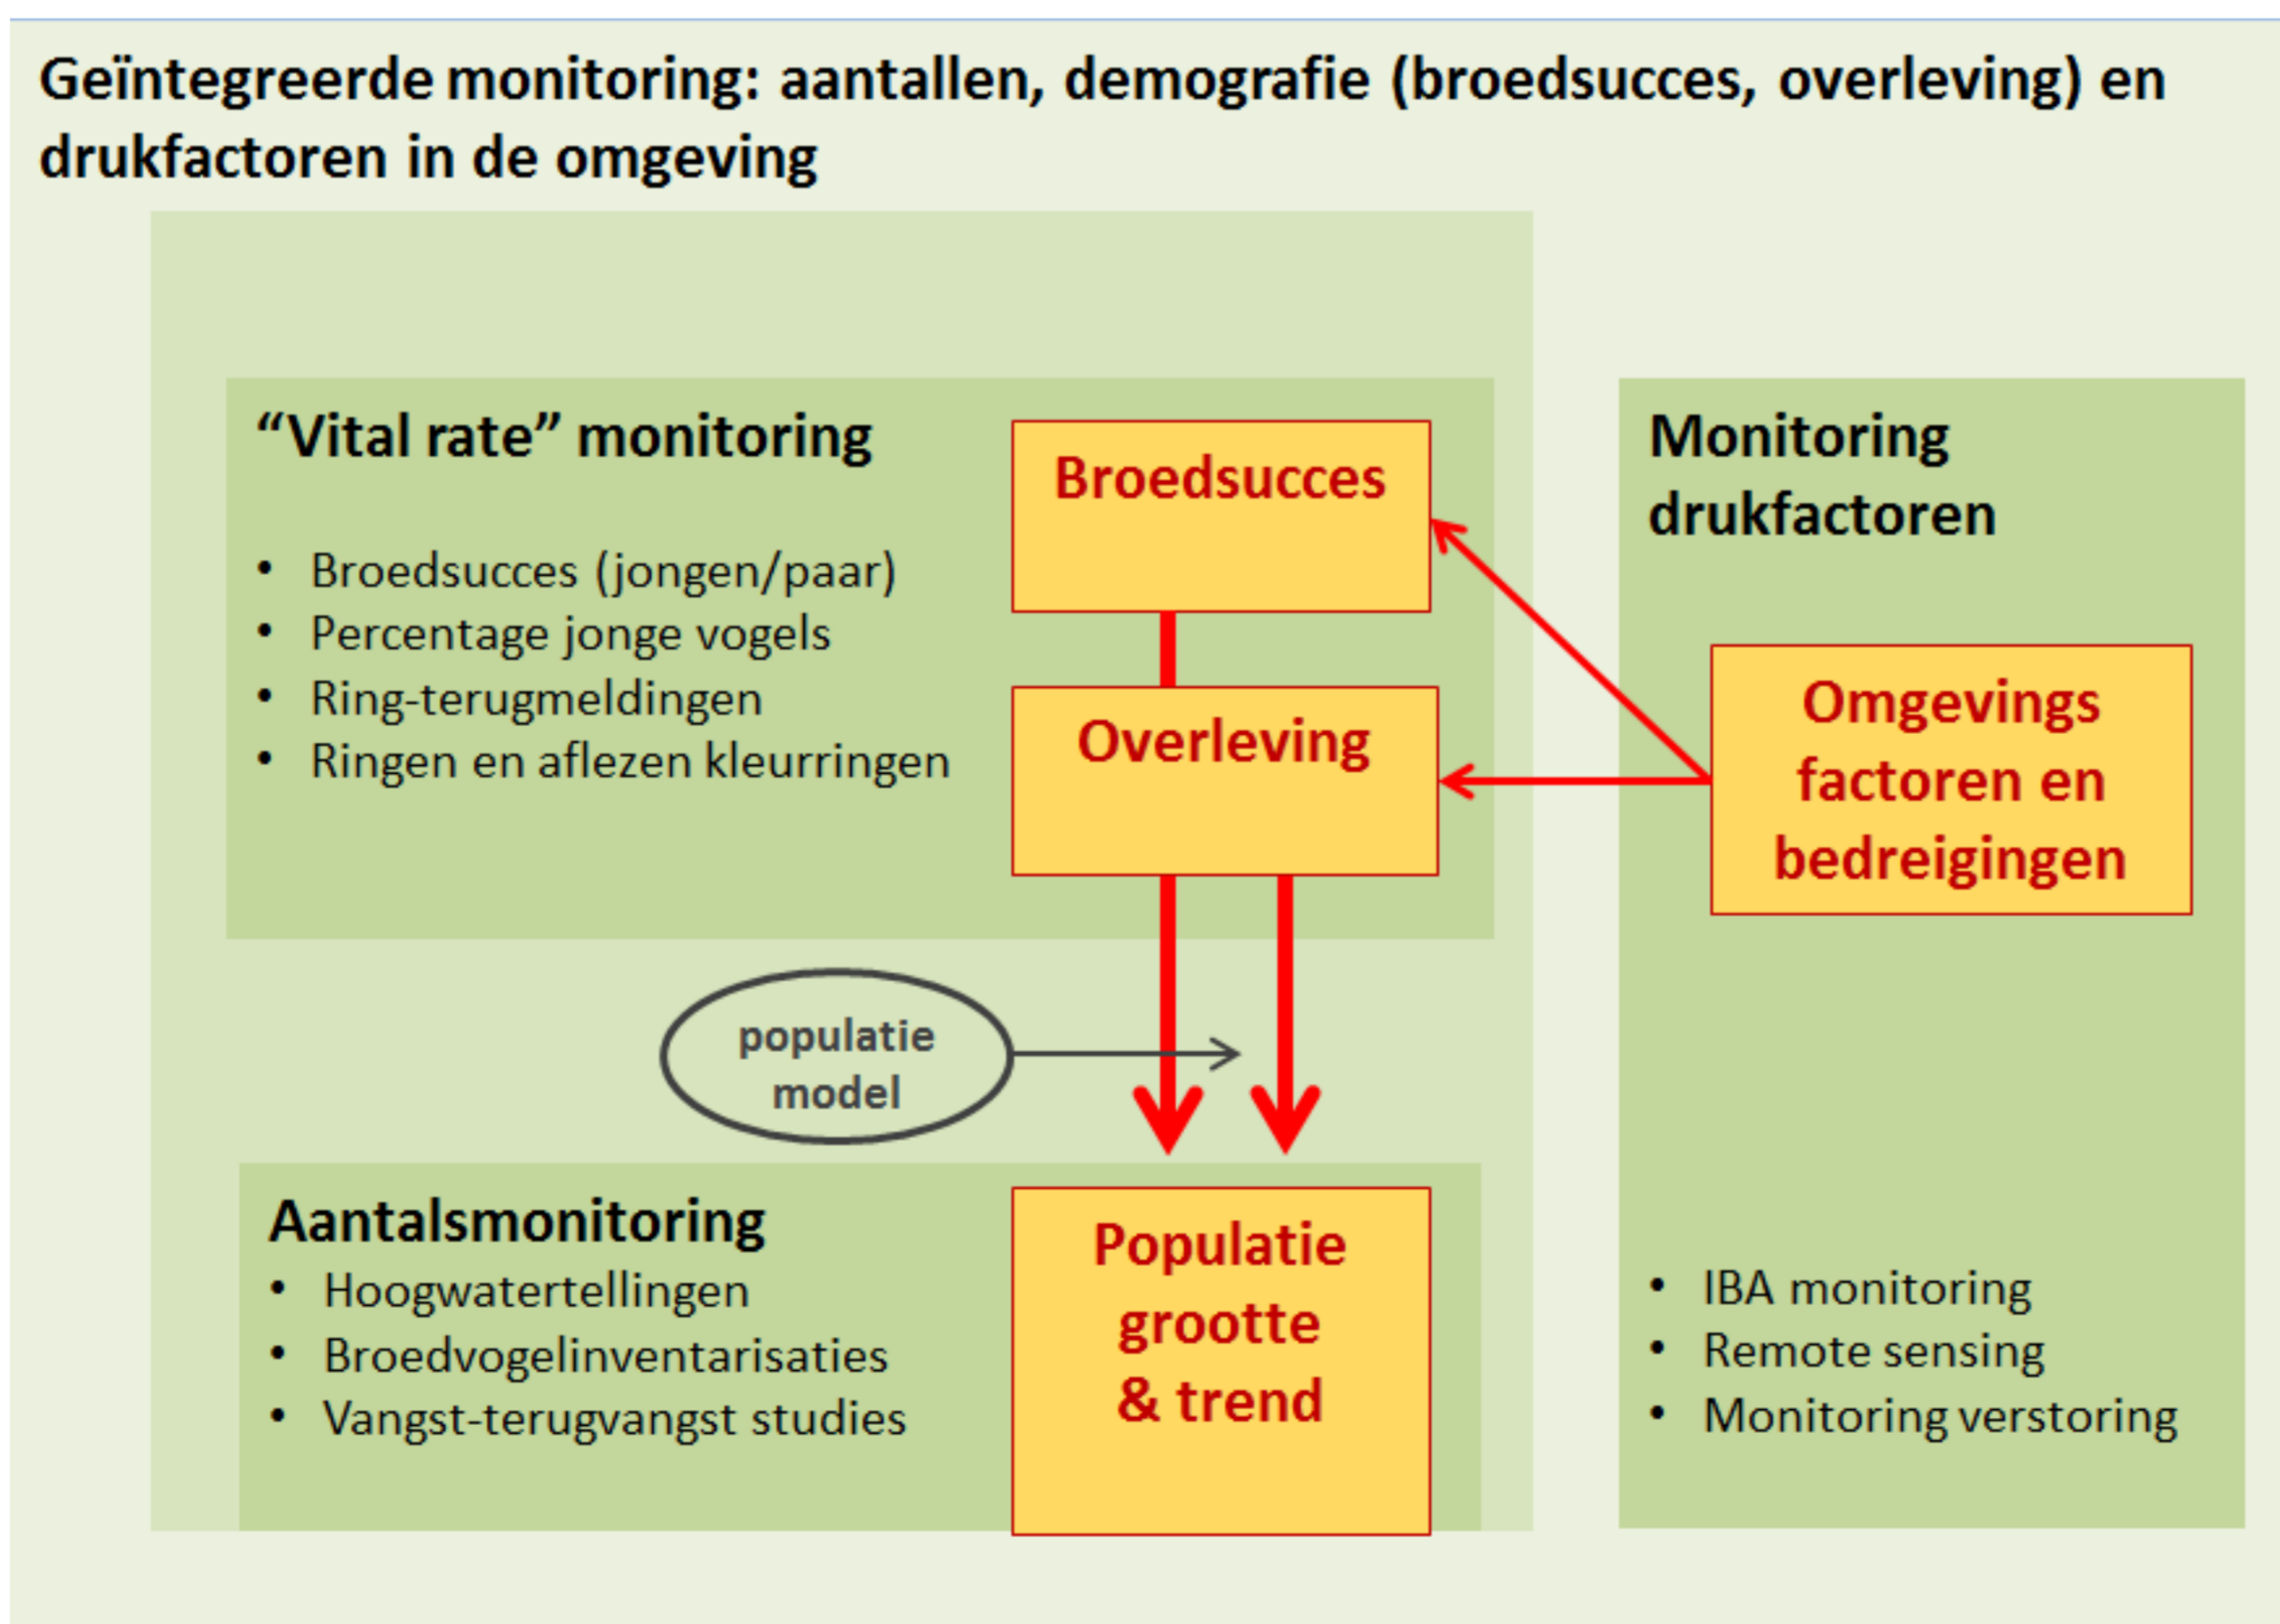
Geïntegreerde monitoring: aantallen, demografie (broedsucces, overleving) en drukfactoren in de omgeving

“Vital rate” monitoring

- Broedsucces (jongen/paar)
- Percentage jonge vogels
- Ring-terugmeldingen
- Ringen en aflezen kleurringen

Broedsucces

Overleving

Monitoring drukfactoren

Omgevings factoren en bedreigingen

populatie model

Aantalsmonitoring

- Hoogwatertellingen
- Broedvogelinventarisaties
- Vangst-terugvangst studies

Populatie grootte & trend

- IBA monitoring
- Remote sensing
- Monitoring verstoring